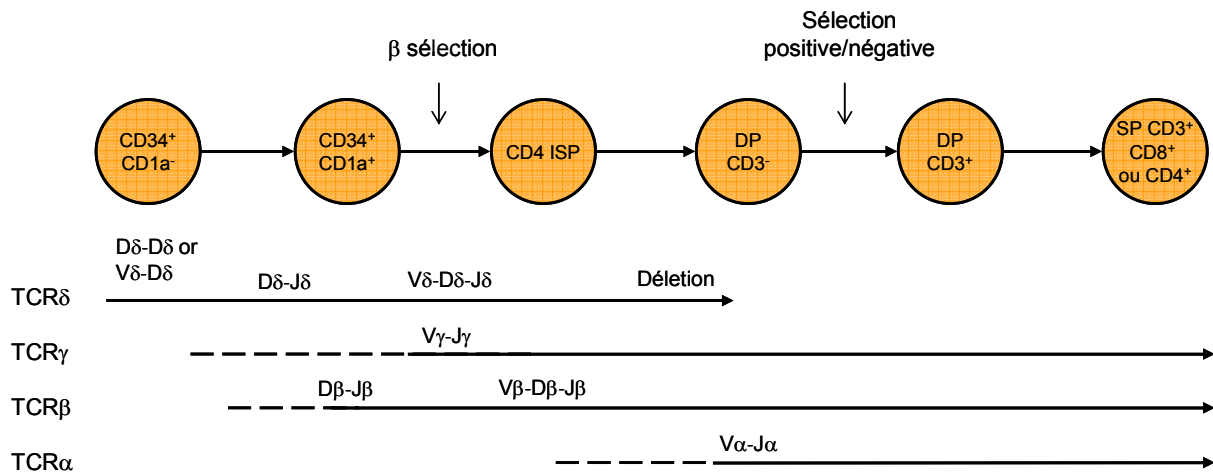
$\beta$ sélection

Sélection positive/négative

CD34$^+$ CD1a$^-$

CD34$^+$ CD1a$^+$

CD4 ISP

DP CD3$^-$

DP CD3$^+$

SP CD3$^+$ CD8$^+$ ou CD4$^+$

D$\delta$-D$\delta$ or V$\delta$-D$\delta$

D$\delta$-J$\delta$

V$\delta$-D$\delta$-J$\delta$

Déletion

TCR$\delta$

V$\gamma$-J$\gamma$

TCR$\gamma$

D$\beta$-J$\beta$

V$\beta$-D$\beta$-J$\beta$

TCR$\beta$

V$\alpha$-J$\alpha$

TCR$\alpha$